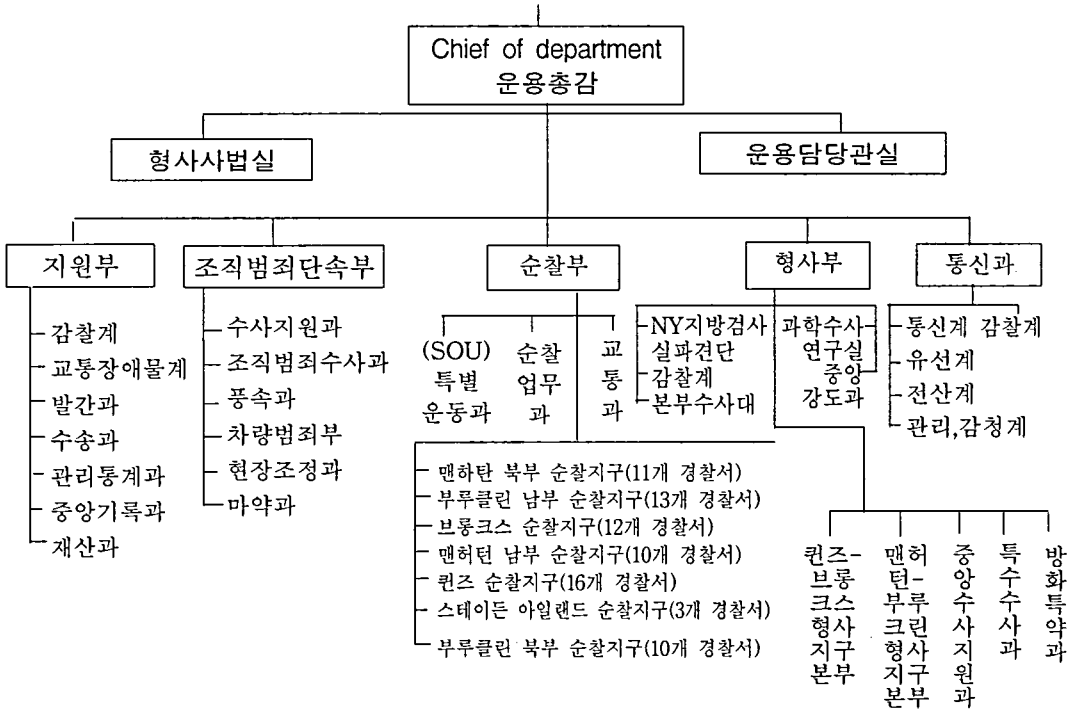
Chief of department
운용총감

형사사법실

운용담당관실

지원부

감찰계
교통장애물계
발간과
수송과
관리통계과
중앙기록과
재산과

조직범죄단속부

수사지원과
조직범죄수사과
풍속과
차량범죄부
현장조정과
마약과

순찰부

(SOU) 특별 운동과
순찰 업무 과
교통과

맨하탄 북부 순찰지구(11개 경찰서)
부루클린 남부 순찰지구(13개 경찰서)
브롱크스 순찰지구(12개 경찰서)
맨허턴 남부 순찰지구(10개 경찰서)
퀸즈 순찰지구(16개 경찰서)
스테이든 아일랜드 순찰지구(3개 경찰서)
부루클린 북부 순찰지구(10개 경찰서)

형사부

NY지방검사 실파견단
감찰계
본부수사대
과학수사 연구실
중앙 강도과

퀸즈-브롱크스 형사 지구 본부
맨허턴-부루크린 형사 지구 본부
중앙수사지원과
특수수사과
방화특약과

통신과

통신계 감찰계
유선계
전산계
관리,감청계